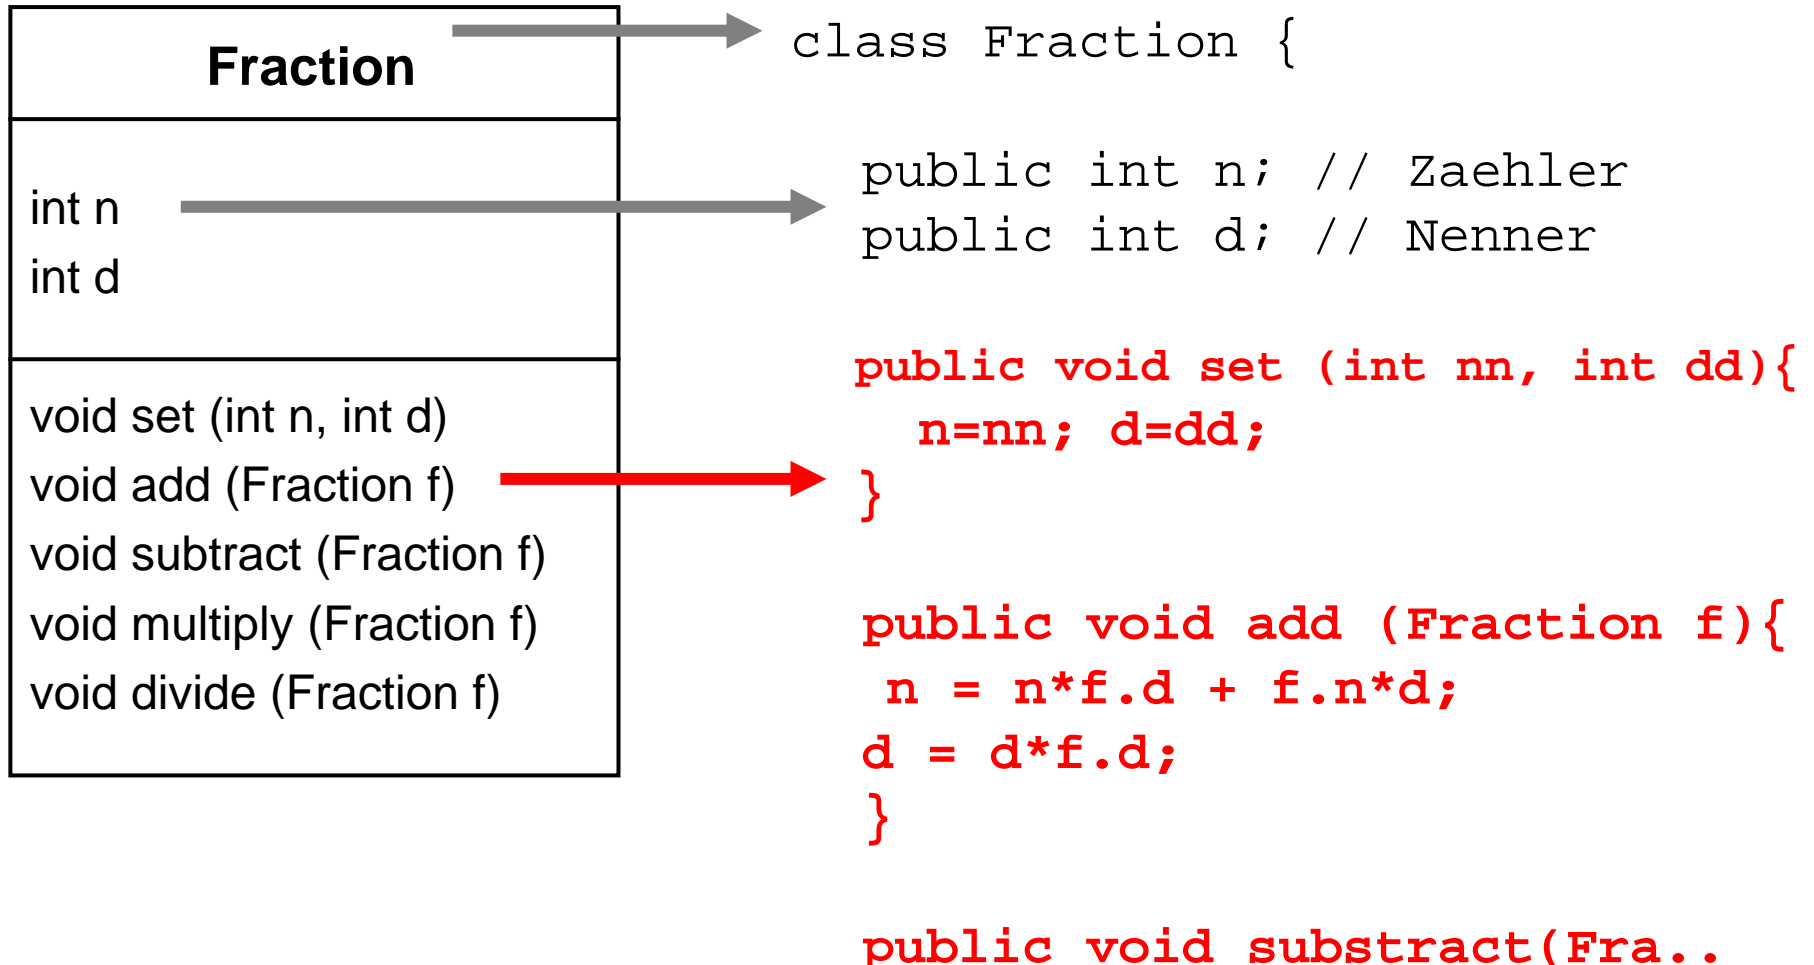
Fraction

int n
int d

void set (int n, int d)
void add (Fraction f)
void subtract (Fraction f)
void multiply (Fraction f)
void divide (Fraction f)

class Fraction {

public int n; // Zaehler
public int d; // Nenner

public void set (int nn, int dd){
n=nn; d=dd;
}

public void add (Fraction f){
n = n*f.d + f.n*d;
d = d*f.d;
}

public void substract(Fra..